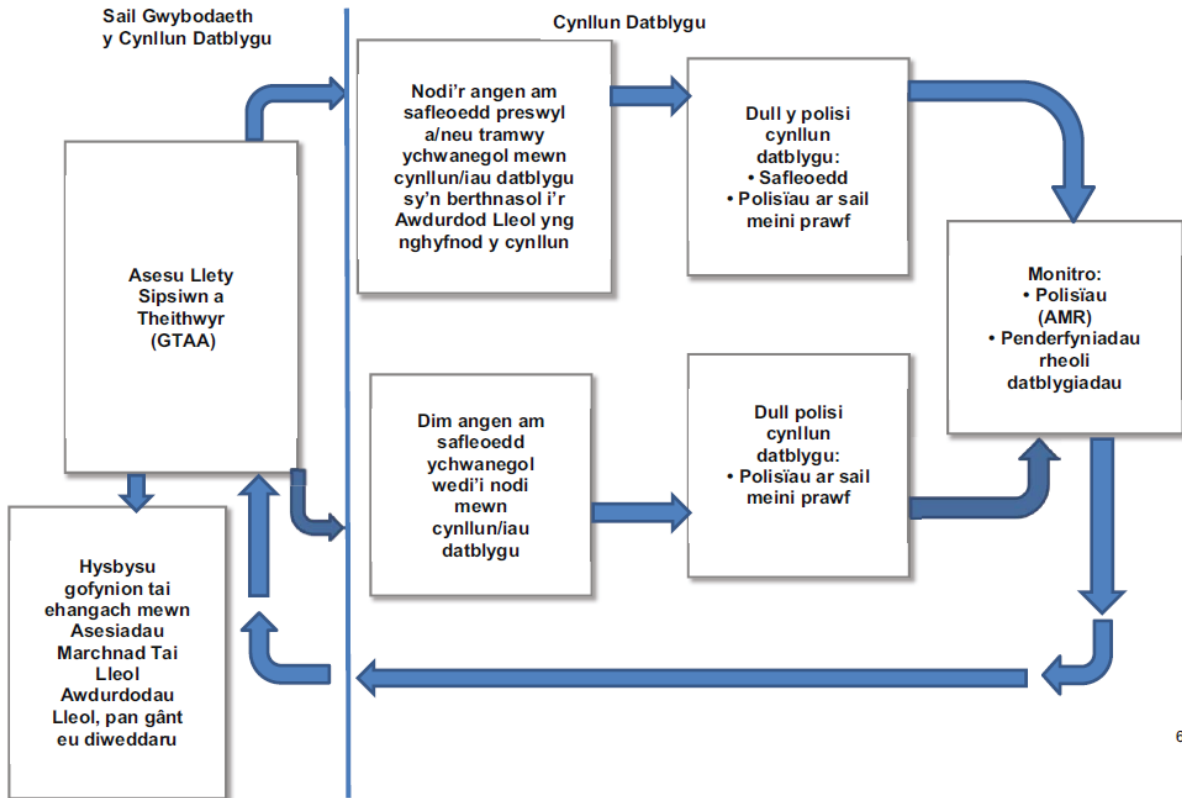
Sail Gwybodaeth y Cynllun Datblygu

Cynllun Datblygu

Asesu Llety Sipsiwn a Theithwyr (GTAA)

Nodi'r angen am safleoedd preswyl a/neu tramwy ychwanegol mewn cynllun/iau datblygu sy'n berthnasol i'r Awdurdod Lleol yng nghyfnod y cynllun

Dull y polisi cynllun datblygu:
• Safleoedd
• Polisïau ar sail meini prawf

Monitro:
• Polisïau (AMR)
• Penderfyniadau rheoli datblygiadau

Dim angen am safleoedd ychwanegol wedi'i nodi mewn cynllun/iau datblygu

Dull polisi cynllun datblygu:
• Polisïau ar sail meini prawf

Hysbysu gofynion tai ehangach mewn Asesiadau Marchnad Tai Lleol Awdurdodau Lleol, pan gânt eu diweddaru

6